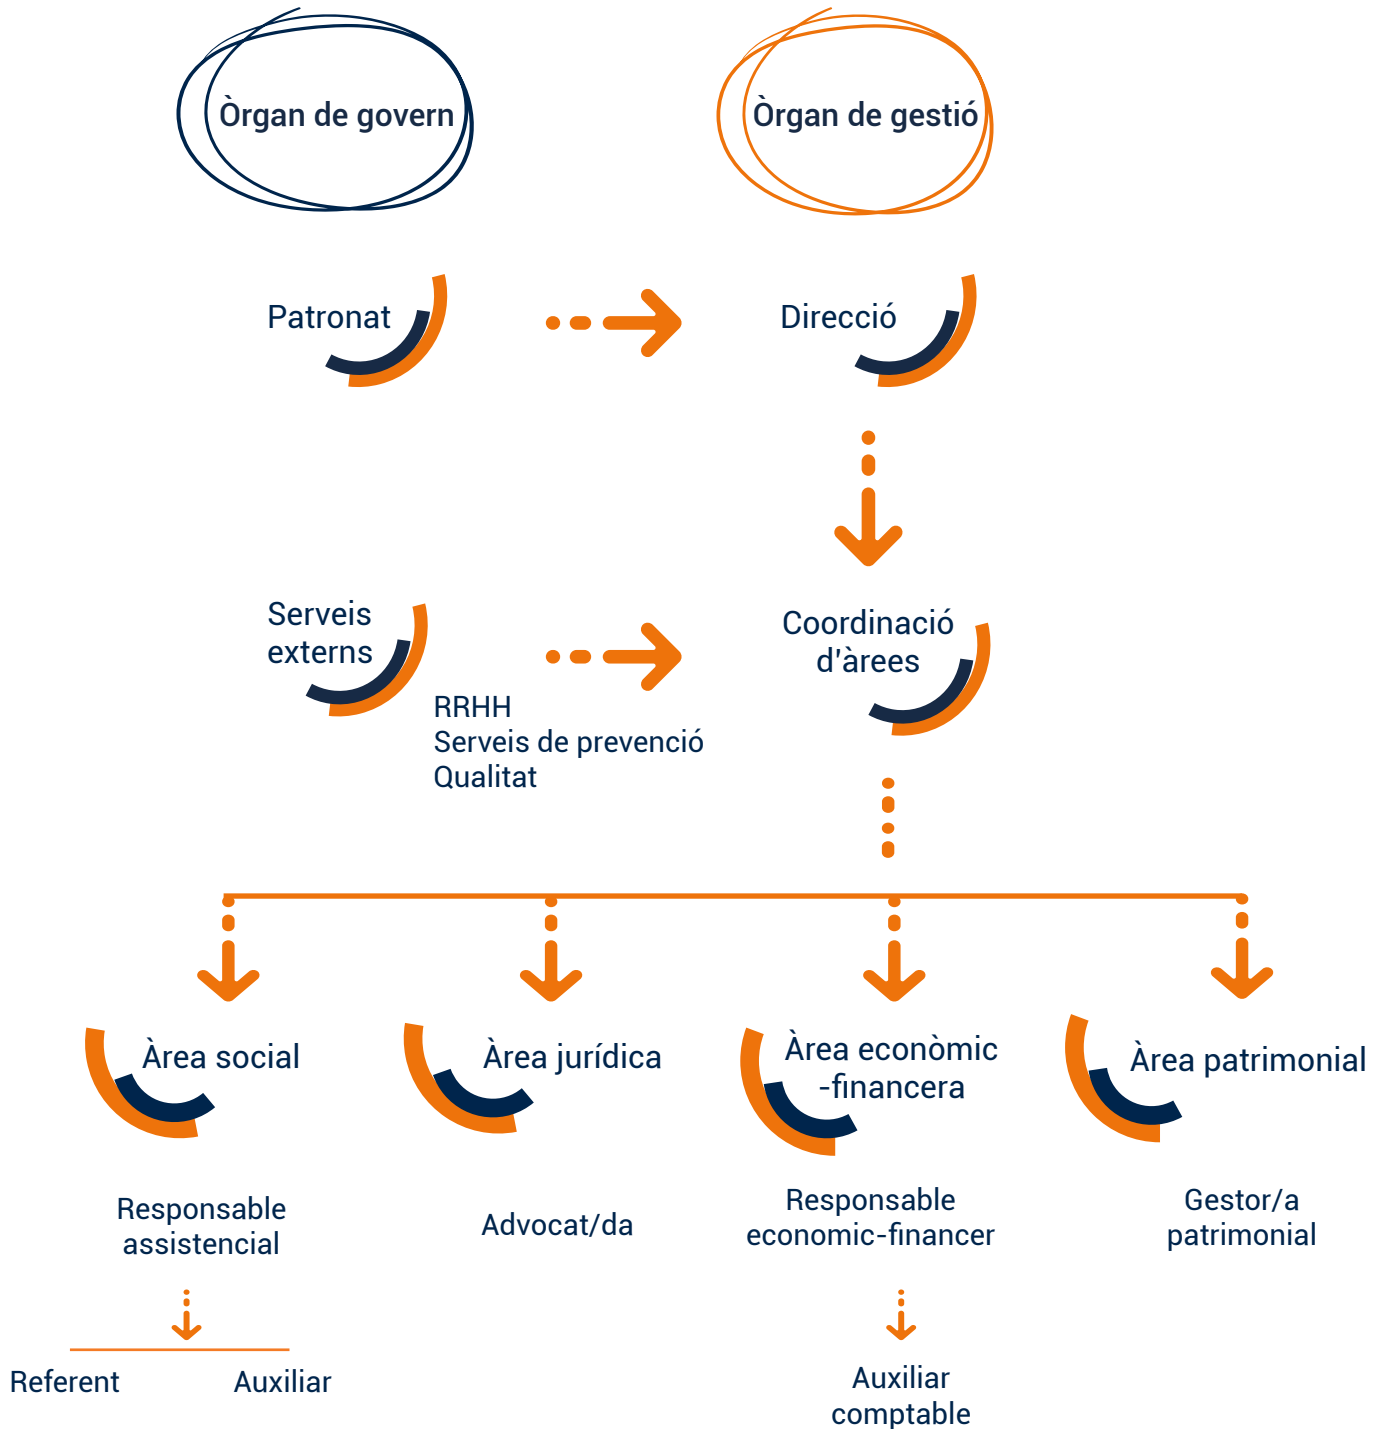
Òrgan de govern

Òrgan de gestió

Patronat

Direcció

Serveis externs

Coordinació d'àrees

RRHH
Serveis de prevenció
Qualitat

Àrea social

Àrea jurídica

Àrea econòmic -financera

Àrea patrimonial

Responsable assistencial

Advocat/da

Responsable economic-financer

Gestor/a patrimonial

Referent

Auxiliar

Auxiliar comptable